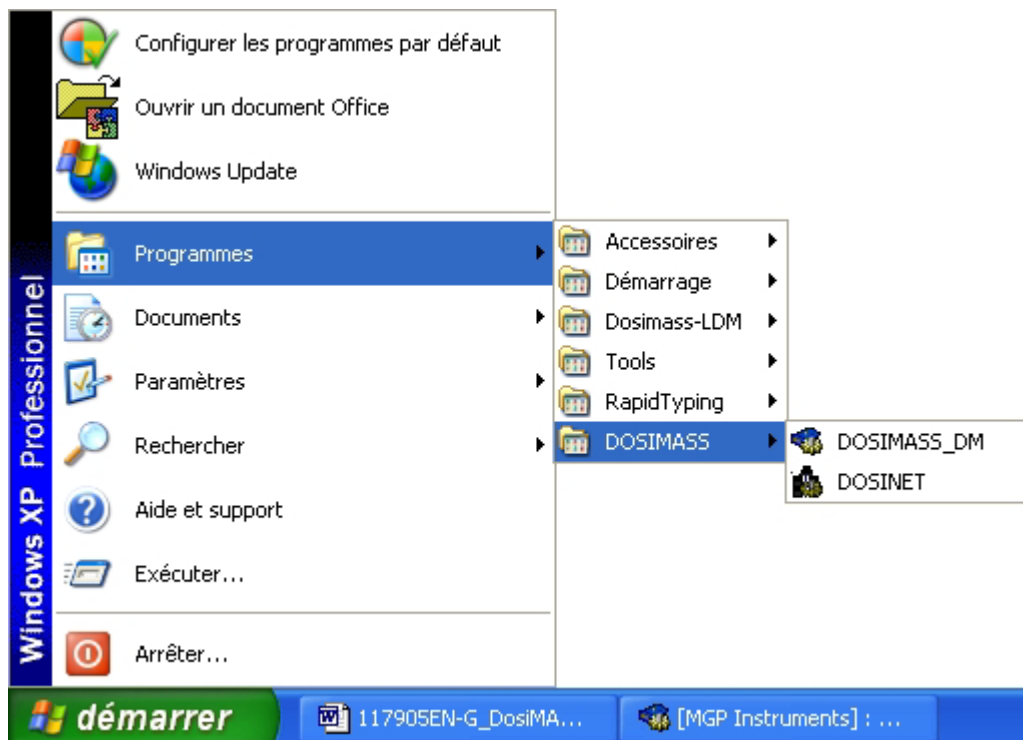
Windows XP Professionnel

Configurer les programmes par défaut
Ouvrir un document Office
Windows Update
Programmes
Documents
Paramètres
Rechercher
Aide et support
Exécuter...
Arrêter...

Accessoires
Démarrage
Dosimass-LDM
Tools
RapidTyping
DOSIMASS

DOSIMASS_DM
DOSINET

démarrer
117905EN-G_DosiMA...
[MGP Instruments] : ...